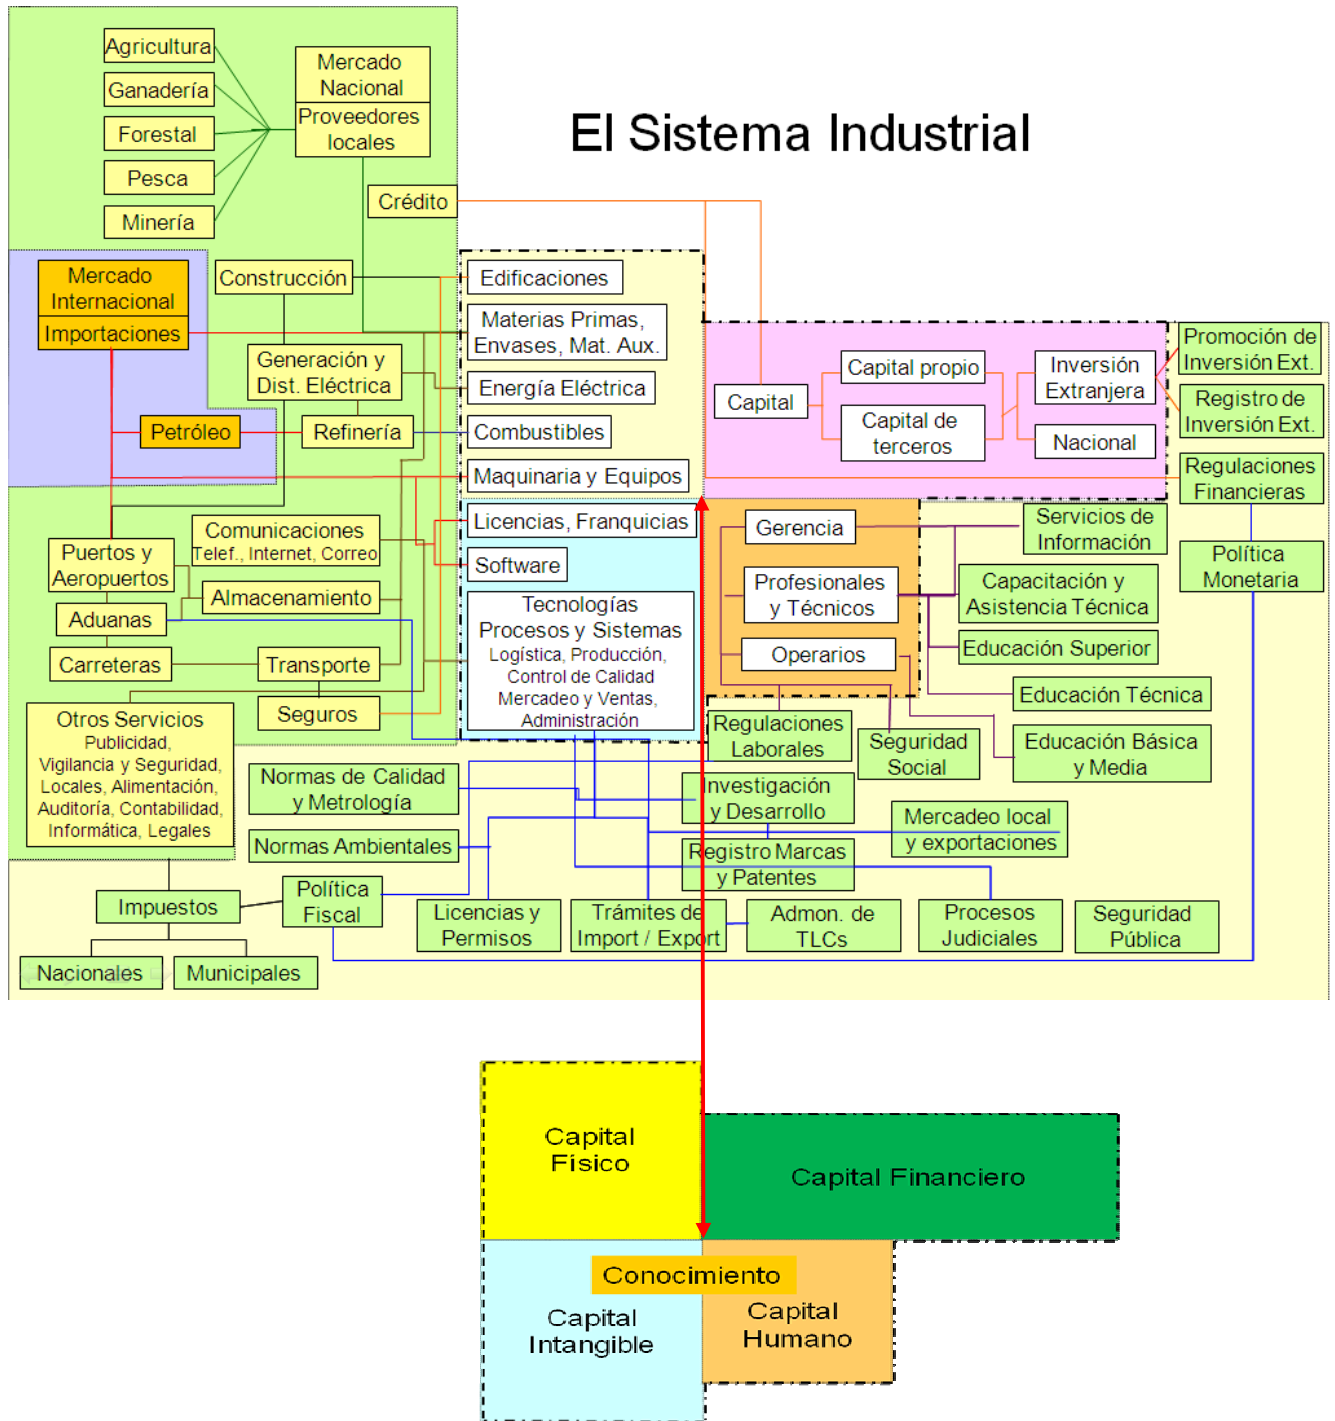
El Sistema Industrial

Agricultura
Ganadería
Forestal
Pesca
Minería

Mercado Nacional
Proveedores locales

Crédito

Mercado Internacional
Importaciones

Construcción
Generación y Dist. Eléctrica
Petróleo
Refinería

Edificaciones
Materias Primas, Envases, Mat. Aux.
Energía Eléctrica
Combustibles
Maquinaria y Equipos

Capital
Capital propio
Capital de terceros
Inversión Extranjera
Nacional

Promoción de Inversión Ext.
Registro de Inversión Ext.
Regulaciones Financieras
Política Monetaria

Puertos y Aeropuertos
Comunicaciones
Telef., Internet, Correo
Almacenamiento
Aduanas
Carreteras
Transporte
Seguros

Licencias, Franquicias
Software
Tecnologías
Procesos y Sistemas
Logística, Producción, Control de Calidad
Mercadeo y Ventas, Administración

Gerencia
Profesionales y Técnicos
Operarios

Servicios de Información
Capacitación y Asistencia Técnica
Educación Superior
Educación Técnica
Educación Básica y Media

Otros Servicios
Publicidad, Vigilancia y Seguridad, Locales, Alimentación, Auditoría, Contabilidad, Informática, Legales

Normas de Calidad y Metrología
Normas Ambientales

Regulaciones Laborales
Seguridad Social
Investigación y Desarrollo
Mercadeo local y exportaciones
Registro Marcas y Patentes

Impuestos
Nacionales
Municipales
Política Fiscal
Licencias y Permisos
Trámites de Import / Export
Admon. de TLCs
Procesos Judiciales
Seguridad Pública

Capital Fisico
Capital Financiero
Conocimiento
Capital Intangible
Capital Humano